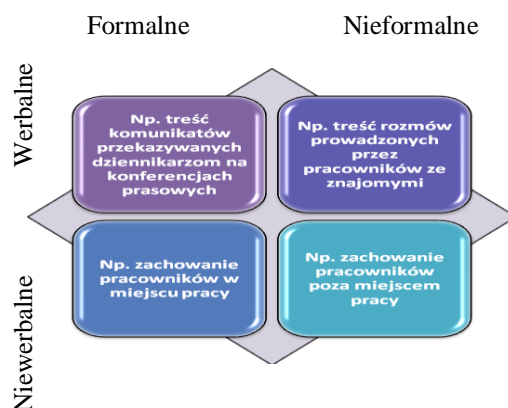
Formalne

Nieformalne

Werbalne

Niewerbalne

Np. treść komunikatów przekazywanych dziennikarzom na konferencjach prasowych

Np. treść rozmów prowadzonych przez pracowników ze znajomymi

Np. zachowanie pracowników w miejscu pracy

Np. zachowanie pracowników poza miejscem pracy